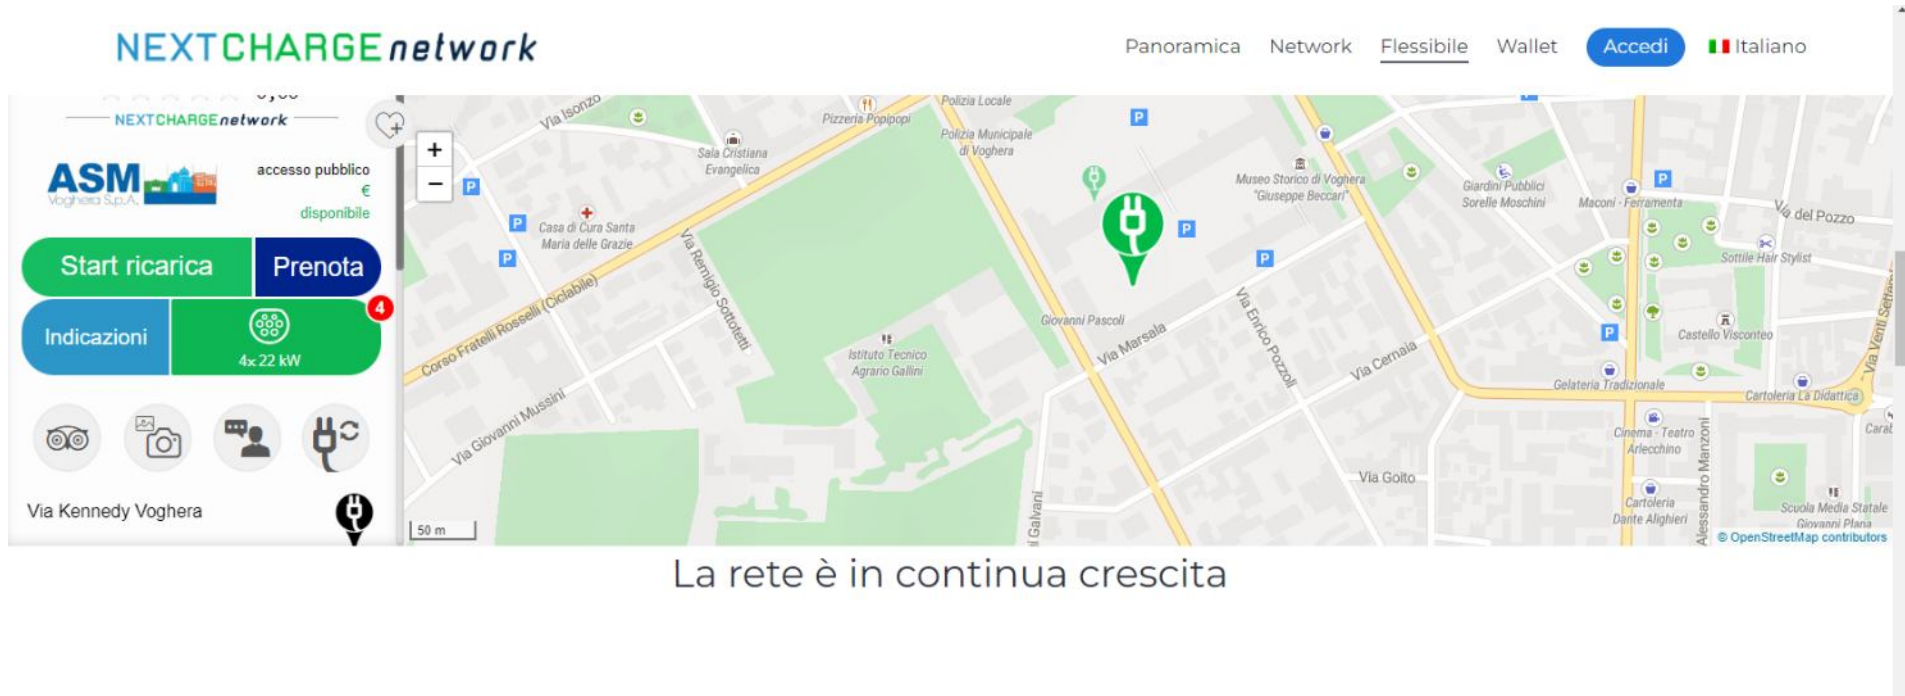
NEXTCHARGEnetwork

Panoramica Network Flessibile Wallet Accedi Italiano

NEXTCHARGEnetwork

ASM Voghera S.p.A.

accesso pubblico
€
disponibile

Start ricarica Prenota

Indicazioni 4x 22 kW 4

Via Kennedy Voghera

+
−

Via Isonzo
Pizzeria Popipopi
Polizia Locale
Polizia Municipale di Voghera
Sala Cristiana Evangelica
Casa di Cura Santa Maria delle Grazie
Via Remigio Sottotetti
Corso Fratelli Rosselli (Ciclabile)
Via Giovanni Mussini
Istituto Tecnico Agrario Gallini
Giovanni Pascoli
Via Marsala
Via Enrico Pozzoli
Museo Storico di Voghera "Giuseppe Beccari"
Via Cernaia
Giardini Pubblici Sorelle Moschini
Maconi - Ferramenta
Via del Pozzo
Sottile Hair Stylist
Castello Visconteo
Gelateria Tradizionale
Cartoleria La Didattica
Cinema - Teatro Arlecchino
Cartoleria Dante Alighieri
Alessandro Manzoni
Via Goito
Scuola Media Statale Giovanni Plana
Via Verri Settembre
Cara
Galvani
50 m
© OpenStreetMap contributors

La rete è in continua crescita